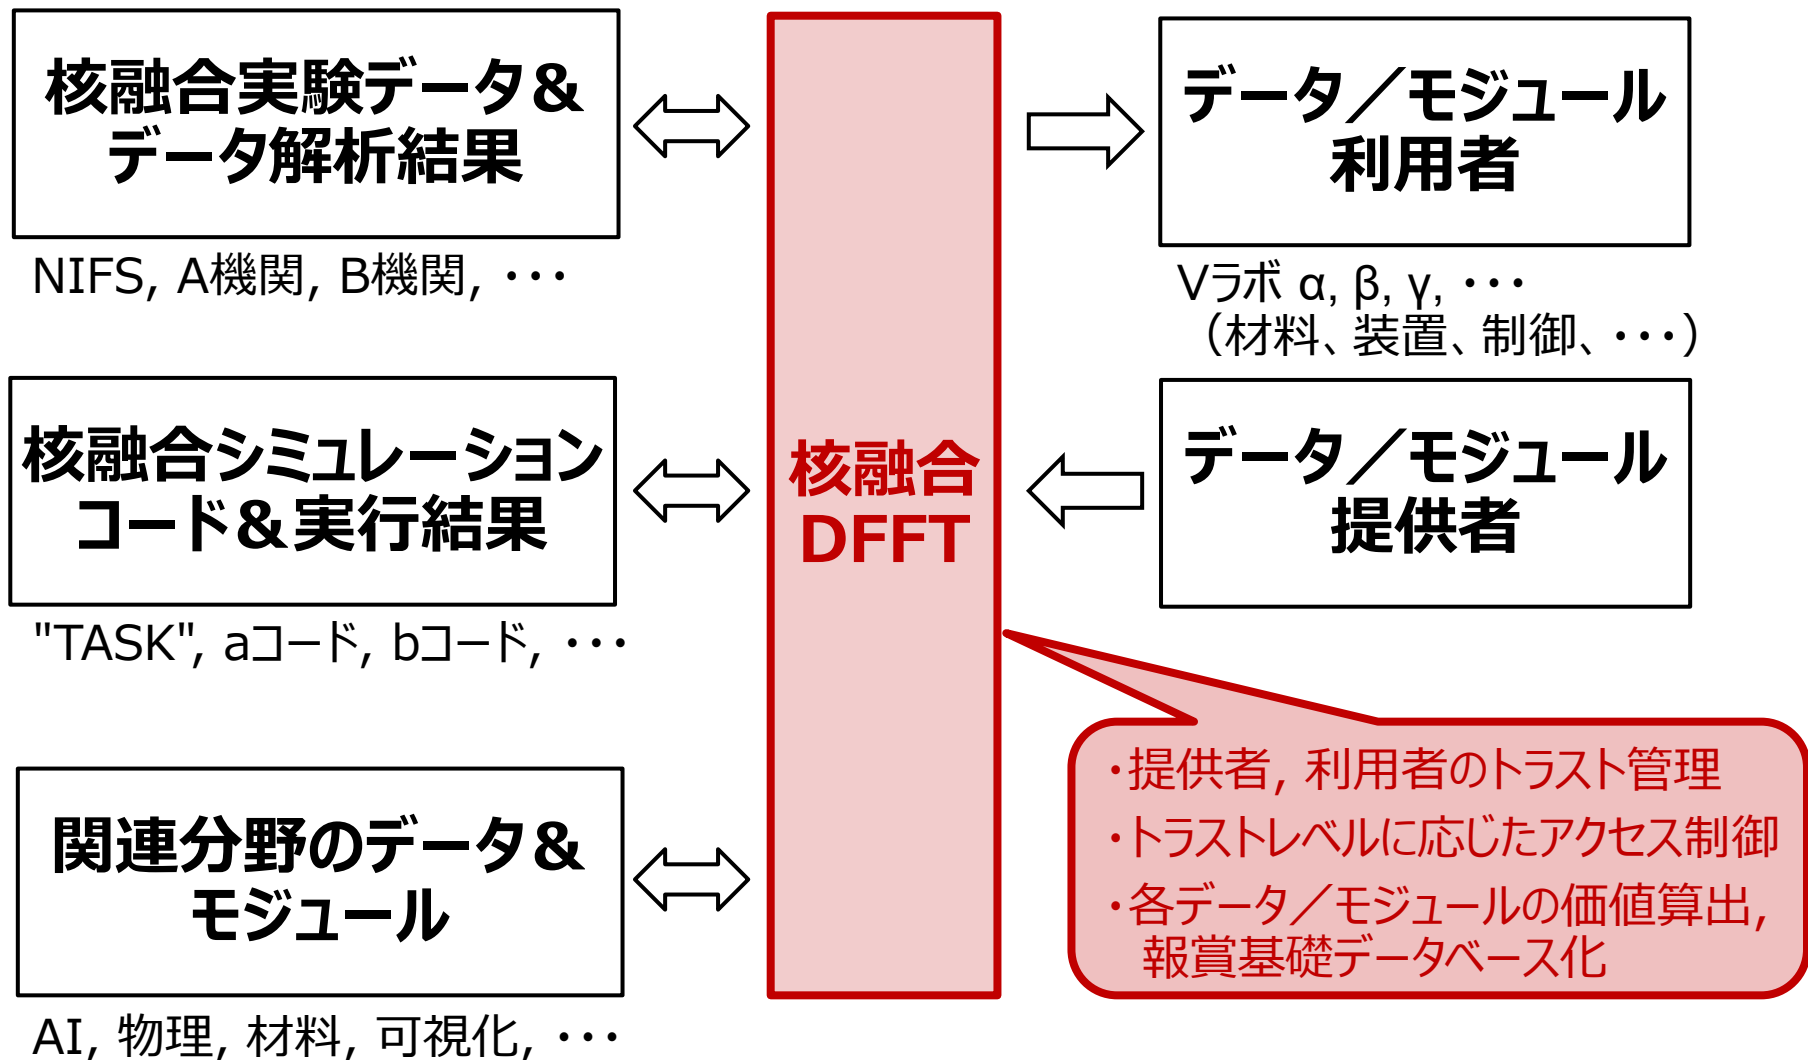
核融合実験データ＆
データ解析結果

NIFS, A機関, B機関, ･･･

核融合シミュレーション
コード＆実行結果

"TASK", aコード, bコード, ･･･

関連分野のデータ＆
モジュール

AI, 物理, 材料, 可視化, ･･･

核融合
DFFT

データ／モジュール
利用者

Vラボ α, β, γ, ･･･
（材料、装置、制御、･･･）

データ／モジュール
提供者

･提供者, 利用者のトラスト管理
･トラストレベルに応じたアクセス制御
･各データ／モジュールの価値算出, 報賞基礎データベース化